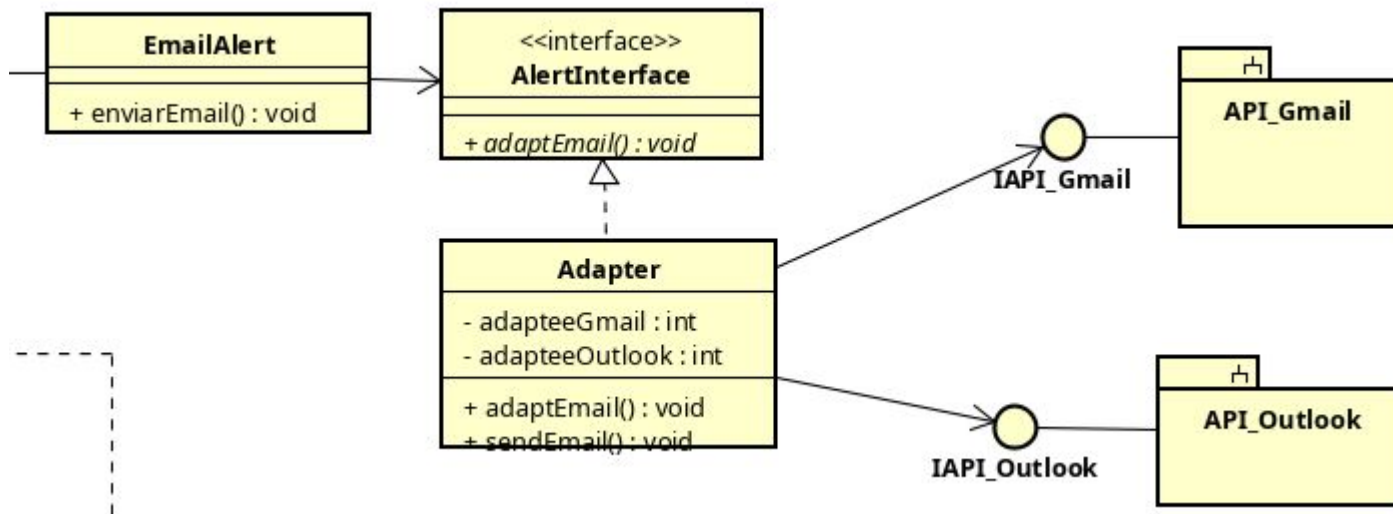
EmailAlert

+ enviarEmail() : void

<<interface>>
AlertInterface

+ adaptEmail() : void

Adapter

- adapteeGmail : int
- adapteeOutlook : int

+ adaptEmail() : void
+ sendEmail() : void

IAPI_Gmail

API_Gmail

IAPI_Outlook

API_Outlook